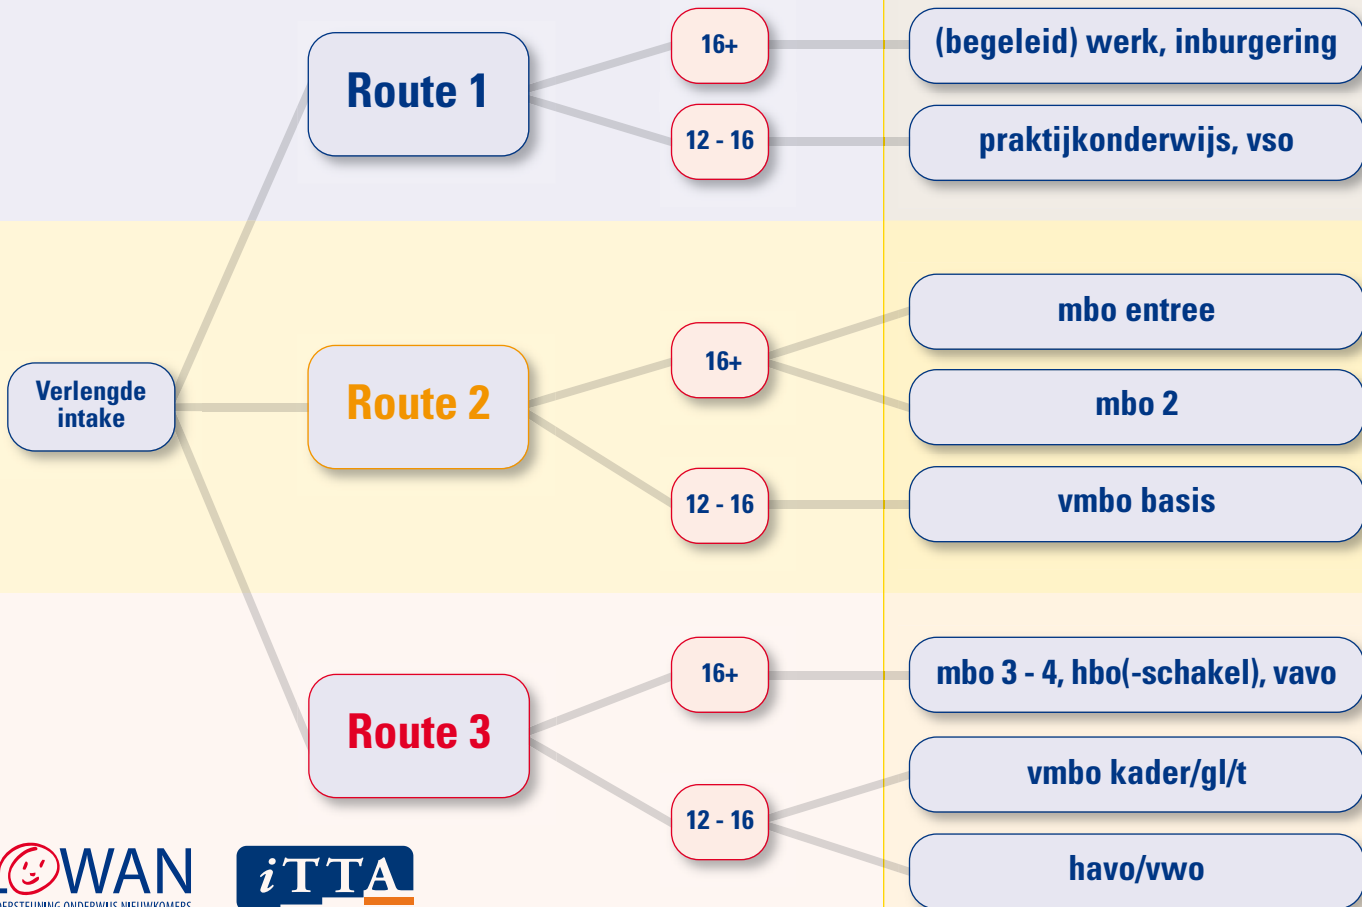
Verlengde intake

Route 1

16+

(begeleid) werk, inburgering

12 - 16

praktijkonderwijs, vso

Route 2

16+

mbo entree

mbo 2

12 - 16

vmbo basis

Route 3

16+

mbo 3 - 4, hbo(-schakel), vavo

12 - 16

vmbo kader/gl/t

havo/vwo

LOWAN
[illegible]ERSTEUNING ONDERWIJS NIEUWKOMERS

iTTA